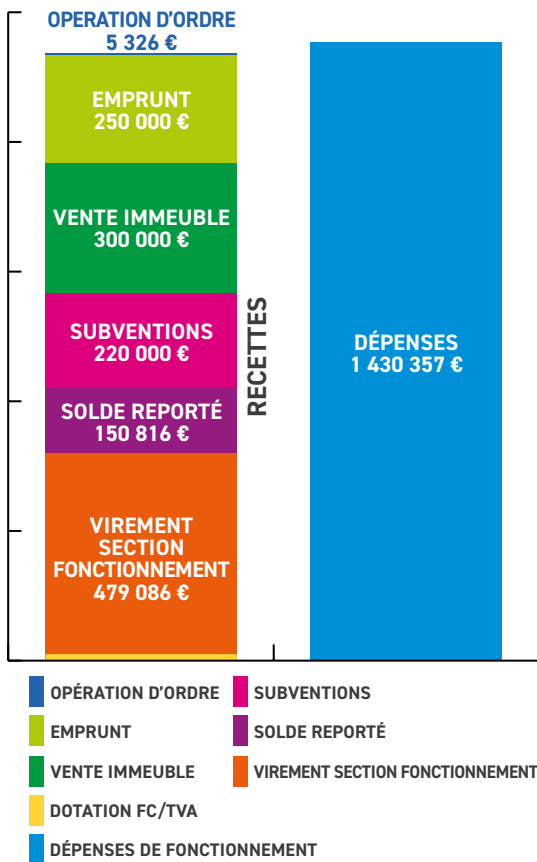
OPERATION D'ORDRE
5 326 €

EMPRUNT
250 000 €

VENTE IMMEUBLE
300 000 €

SUBVENTIONS
220 000 €

SOLDE REPORTÉ
150 816 €

VIREMENT SECTION FONCTIONNEMENT
479 086 €

RECETTES

DÉPENSES
1 430 357 €

OPÉRATION D'ORDRE
SUBVENTIONS
EMPRUNT
SOLDE REPORTÉ
VENTE IMMEUBLE
VIREMENT SECTION FONCTIONNEMENT
DOTATION FC/TVA
DÉPENSES DE FONCTIONNEMENT